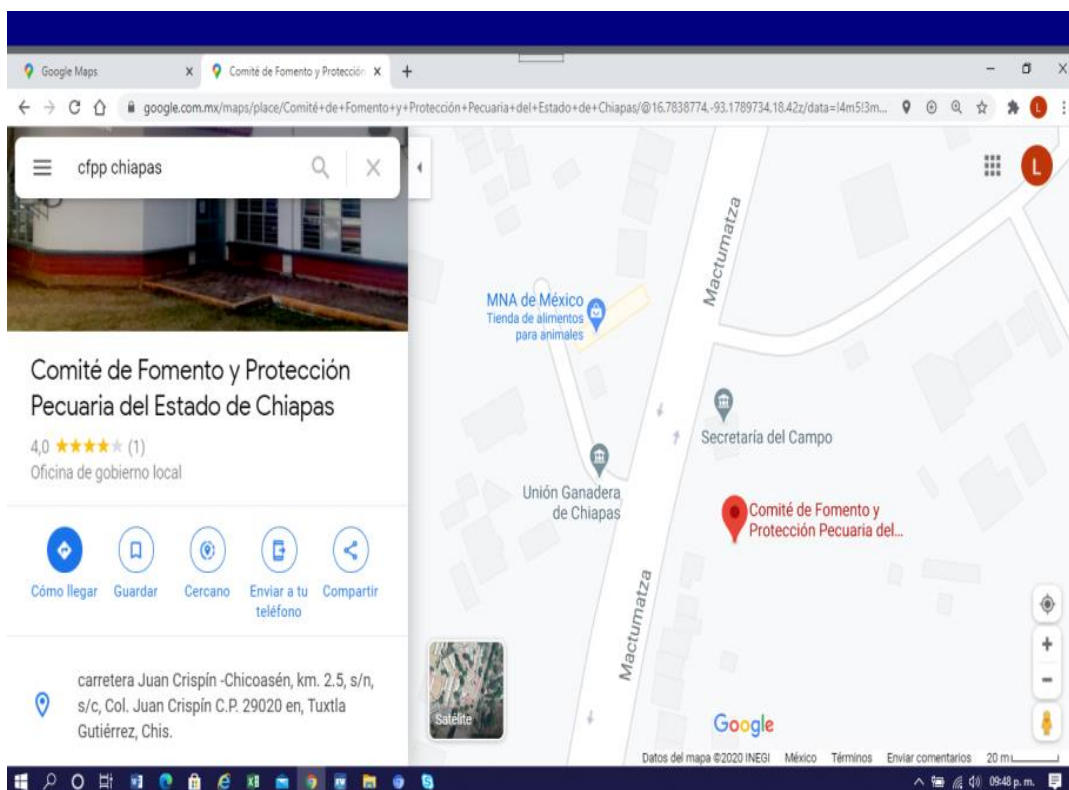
Google Maps
Comité de Fomento y Protección
google.com.mx/maps/place/Comité+de+Fomento+y+Protección+Pecuaria+del+Estado+de+Chiapas/@16.7838774,-93.1789734,18.42z/data=!4m5!3m...

cfpp chiapas

Comité de Fomento y Protección Pecuaria del Estado de Chiapas

4,0 ★★★★★ (1)
Oficina de gobierno local

Cómo llegar
Guardar
Cercano
Enviar a tu teléfono
Compartir

carretera Juan Crispín -Chicoasén, km. 2.5, s/n, s/c, Col. Juan Crispín C.P. 29020 en, Tuxtla Gutiérrez, Chis.

Mactumatza
MNA de México
Tienda de alimentos para animales
Secretaría del Campo
Unión Ganadera de Chiapas
Comité de Fomento y Protección Pecuaria del...
Mactumatza
Satélite
Google
Datos del mapa ©2020 INEGI México Términos Enviar comentarios 20 m

09:48 p.m.